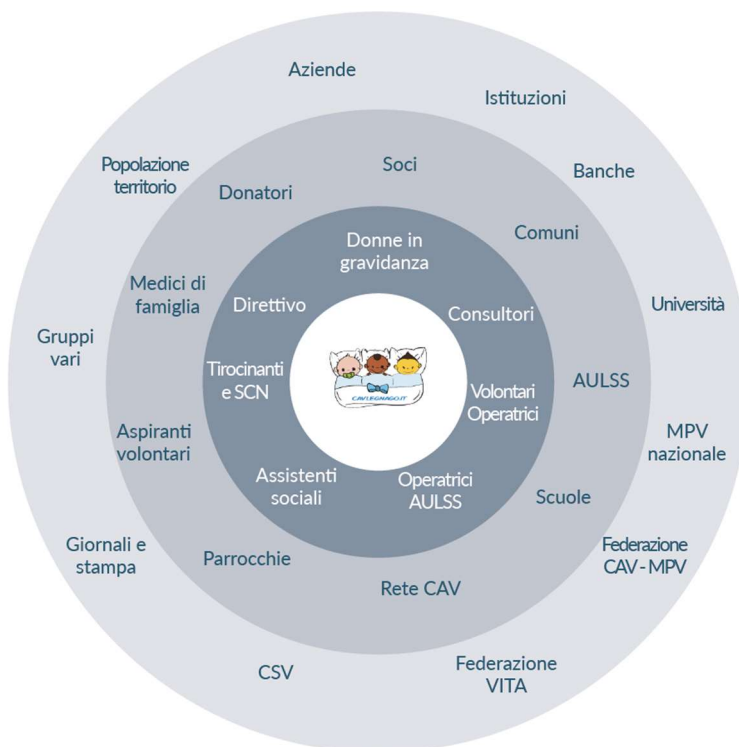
Aziende

Istituzioni

Popolazione territorio

Soci

Banche

Donatori

Comuni

Donne in gravidanza

Medici di famiglia

Direttivo

Consultori

Università

Gruppi vari

Tirocinanti e SCN

CAVLEGNAGO.IT

Volontari Operatrici

AULSS

Aspiranti volontari

MPV nazionale

Assistenti sociali

Operatrici AULSS

Scuole

Giornali e stampa

Parrocchie

Federazione CAV - MPV

Rete CAV

CSV

Federazione VITA